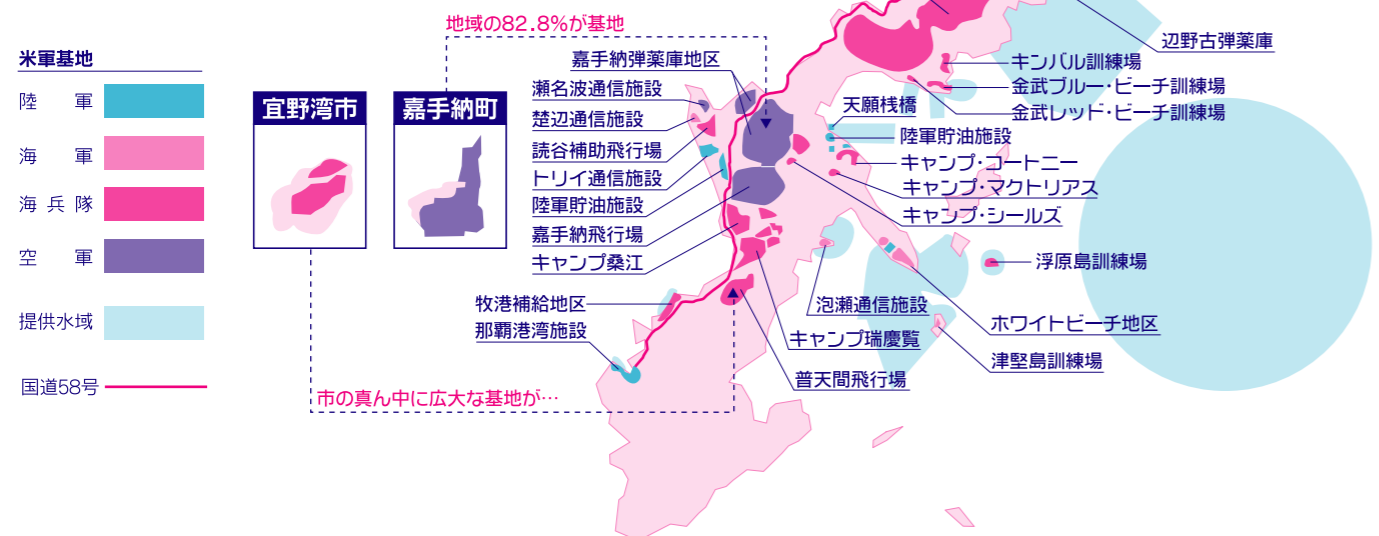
米軍基地

陸　軍

海　軍

海兵隊

空　軍

提供水域

国道58号

宜野湾市

嘉手納町

地域の82.8%が基地

市の真ん中に広大な基地が…

嘉手納弾薬庫地区

瀬名波通信施設

楚辺通信施設

読谷補助飛行場

トリイ通信施設

陸軍貯油施設

嘉手納飛行場

キャンプ桑江

牧港補給地区

那覇港湾施設

辺野古弾薬庫

キンバル訓練場

金武ブルー・ビーチ訓練場

金武レッド・ビーチ訓練場

天願桟橋

陸軍貯油施設

キャンプ・コートニー

キャンプ・マクトリアス

キャンプ・シールズ

浮原島訓練場

泡瀬通信施設

ホワイトビーチ地区

キャンプ瑞慶覧

津堅島訓練場

普天間飛行場